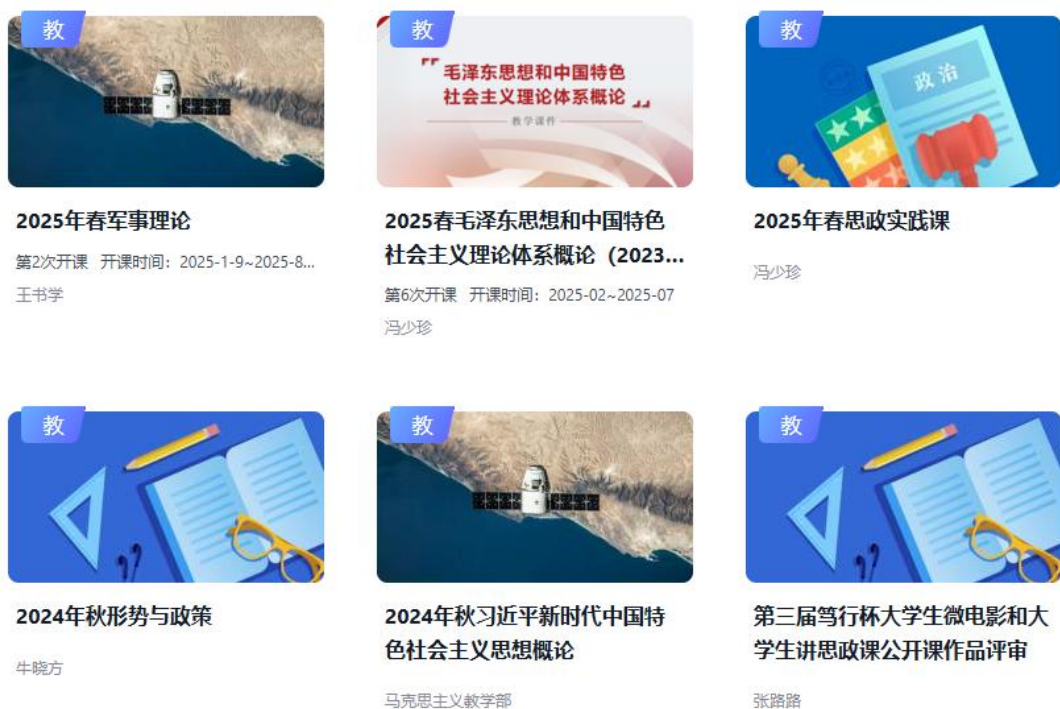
教

2025年春军事理论

第2次开课 开课时间：2025-1-9~2025-8...

王书学

教

毛泽东思想和中国特色社会主义理论体系概论

教学课件

2025春毛泽东思想和中国特色社会主义理论体系概论（2023...

第6次开课 开课时间：2025-02~2025-07

冯少珍

教

政治

2025年春思政实践课

冯少珍

教

2024年秋形势与政策

牛晓方

教

2024年秋习近平新时代中国特色社会主义思想概论

马克思主义教学部

教

第三届笃行杯大学生微电影和大学生讲思政课公开课作品评审

张路路